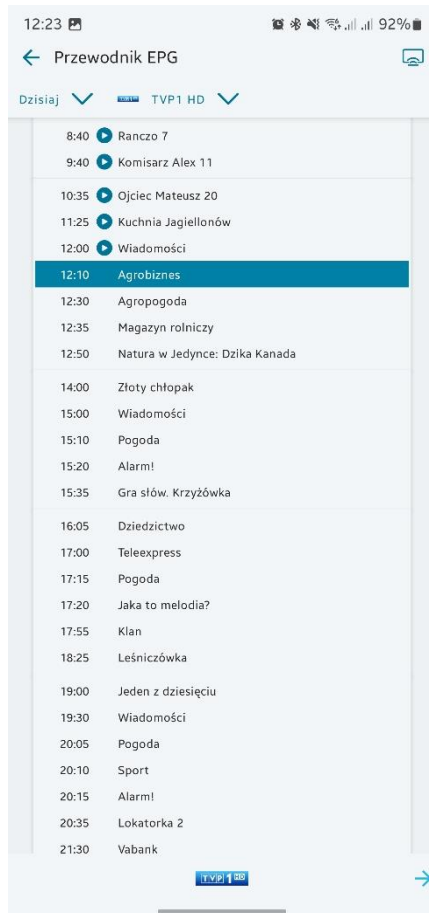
12:23 92%

Przewodnik EPG

Dzisiaj TVP1 HD

8:40 Ranczo 7
9:40 Komisarz Alex 11
10:35 Ojciec Mateusz 20
11:25 Kuchnia Jagiellonów
12:00 Wiadomości
12:10 Agrobiznes
12:30 Agropogoda
12:35 Magazyn rolniczy
12:50 Natura w Jedynce: Dzika Kanada
14:00 Złoty chłopak
15:00 Wiadomości
15:10 Pogoda
15:20 Alarm!
15:35 Gra słów. Krzyżówka
16:05 Dziedzictwo
17:00 Teleexpress
17:15 Pogoda
17:20 Jaka to melodia?
17:55 Klan
18:25 Leśniczówka
19:00 Jeden z dziesięciu
19:30 Wiadomości
20:05 Pogoda
20:10 Sport
20:15 Alarm!
20:35 Lokatorka 2
21:30 Vabank

TVP1 HD